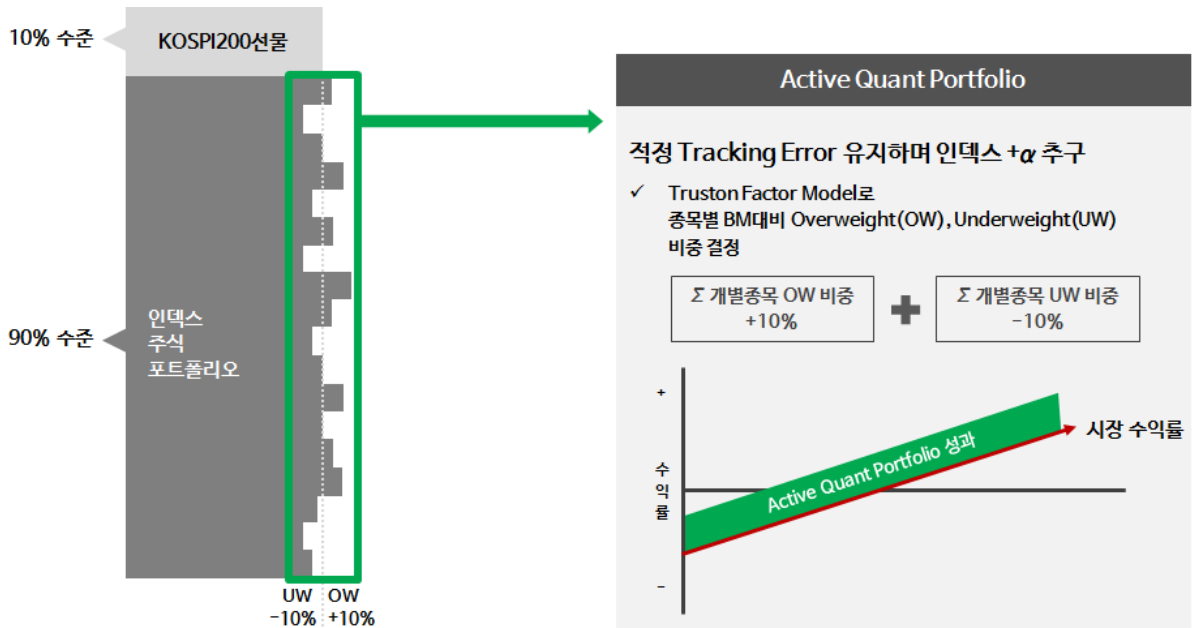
10% 수준

KOSPI200선물

90% 수준

인덱스
주식
포트폴리오

UW
-10%

OW
+10%

Active Quant Portfolio

적정 Tracking Error 유지하며 인덱스 +$\alpha$ 추구

✓ Truston Factor Model로 종목별 BM대비 Overweight(OW), Underweight(UW) 비중 결정

Σ 개별종목 OW 비중
+10%

Σ 개별종목 UW 비중
-10%

+

수
익
률

-

Active Quant Portfolio 성과

시장 수익률